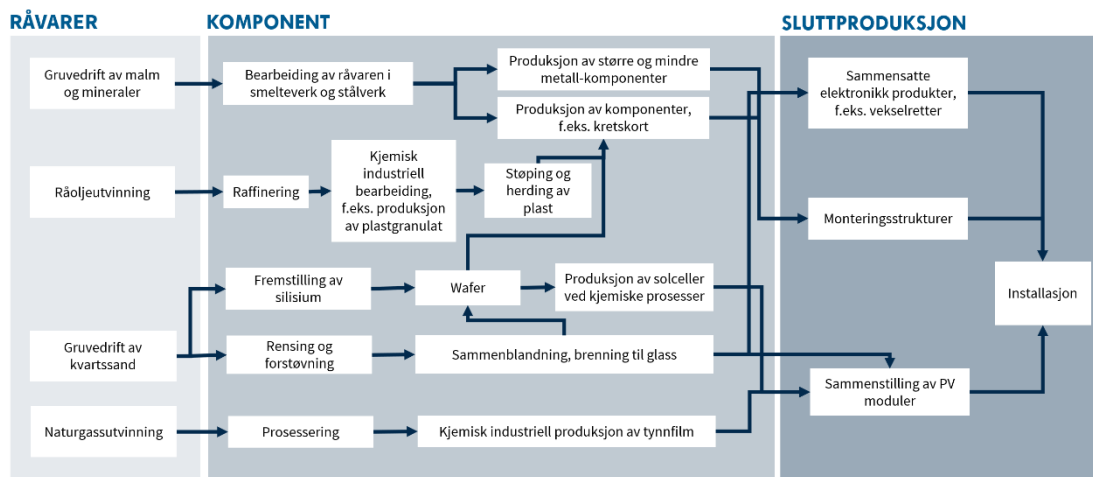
RÅVARER

Gruvedrift av malm og mineraler

Råoljeutvinning

Gruvedrift av kvartssand

Naturgassutvinning

KOMPONENT

Bearbeiding av råvaren i smelteverk og stålverk

Produksjon av større og mindre metall-komponenter

Produksjon av komponenter, f.eks. kretskort

Raffinering

Kjemisk industriell bearbeiding, f.eks. produksjon av plastgranulat

Støping og herding av plast

Fremstilling av silisium

Wafer

Produksjon av solceller ved kjemiske prosesser

Rensing og forstøvning

Sammenblandning, brenning til glass

Prosessering

Kjemisk industriell produksjon av tynnfilm

SLUTTPRODUKSJON

Sammensatte elektronikk produkter, f.eks. vekselretter

Monteringsstrukturer

Installasjon

Sammenstilling av PV moduler